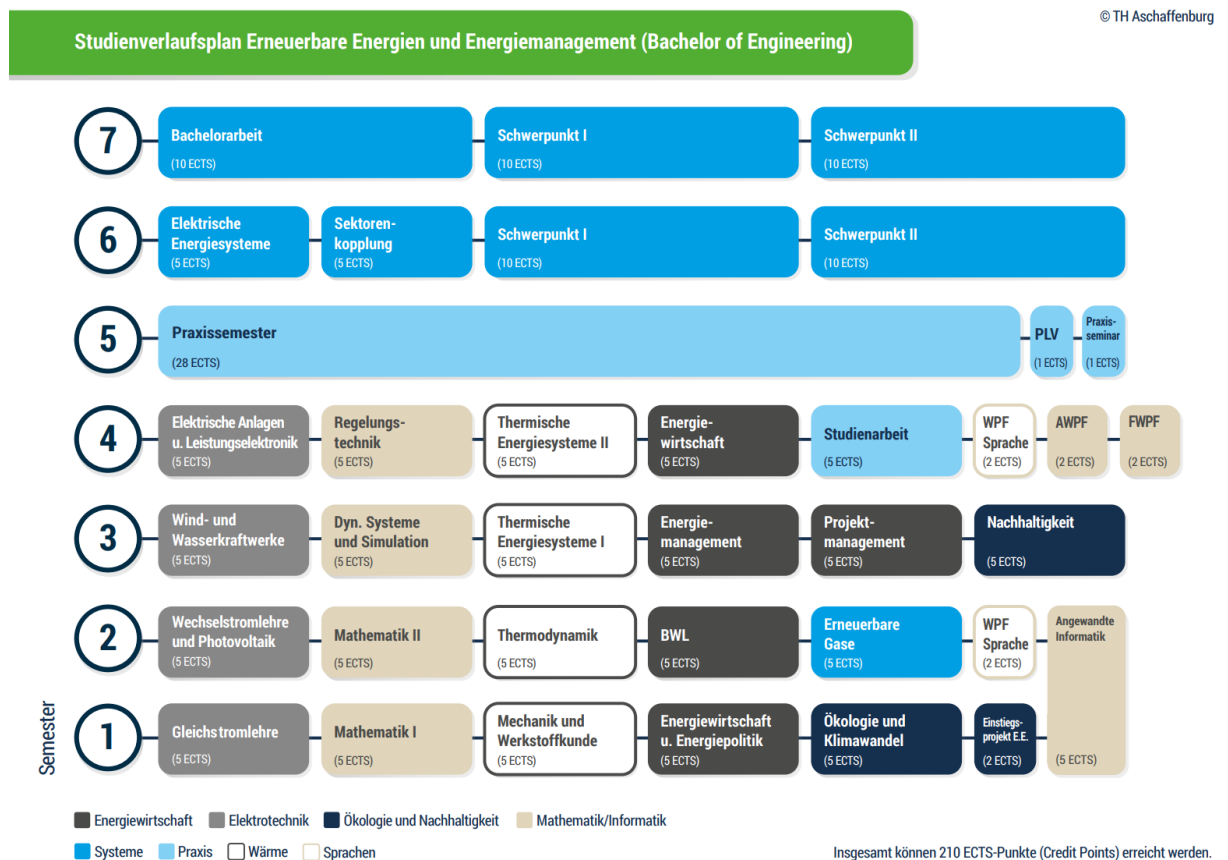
© TH Aschaffenburg

Studienverlaufsplan Erneuerbare Energien und Energiemanagement (Bachelor of Engineering)

7
Bachelorarbeit (10 ECTS)
Schwerpunkt I (10 ECTS)
Schwerpunkt II (10 ECTS)

6
Elektrische Energiesysteme (5 ECTS)
Sektorenkopplung (5 ECTS)
Schwerpunkt I (10 ECTS)
Schwerpunkt II (10 ECTS)

5
Praxissemester (28 ECTS)
PLV (1 ECTS)
Praxisseminar (1 ECTS)

4
Elektrische Anlagen u. Leistungselektronik (5 ECTS)
Regelungstechnik (5 ECTS)
Thermische Energiesysteme II (5 ECTS)
Energiewirtschaft (5 ECTS)
Studienarbeit (5 ECTS)
WPF Sprache (2 ECTS)
AWPF (2 ECTS)
FWPF (2 ECTS)

3
Wind- und Wasserkraftwerke (5 ECTS)
Dyn. Systeme und Simulation (5 ECTS)
Thermische Energiesysteme I (5 ECTS)
Energiemanagement (5 ECTS)
Projektmanagement (5 ECTS)
Nachhaltigkeit (5 ECTS)

2
Wechselstromlehre und Photovoltaik (5 ECTS)
Mathematik II (5 ECTS)
Thermodynamik (5 ECTS)
BWL (5 ECTS)
Erneuerbare Gase (5 ECTS)
WPF Sprache (2 ECTS)
Angewandte Informatik (5 ECTS)

1
Gleichstromlehre (5 ECTS)
Mathematik I (5 ECTS)
Mechanik und Werkstoffkunde (5 ECTS)
Energiewirtschaft u. Energiepolitik (5 ECTS)
Ökologie und Klimawandel (5 ECTS)
Einstiegsprojekt E.E. (2 ECTS)

Semester

Energiewirtschaft
Elektrotechnik
Ökologie und Nachhaltigkeit
Mathematik/Informatik
Systeme
Praxis
Wärme
Sprachen

Insgesamt können 210 ECTS-Punkte (Credit Points) erreicht werden.